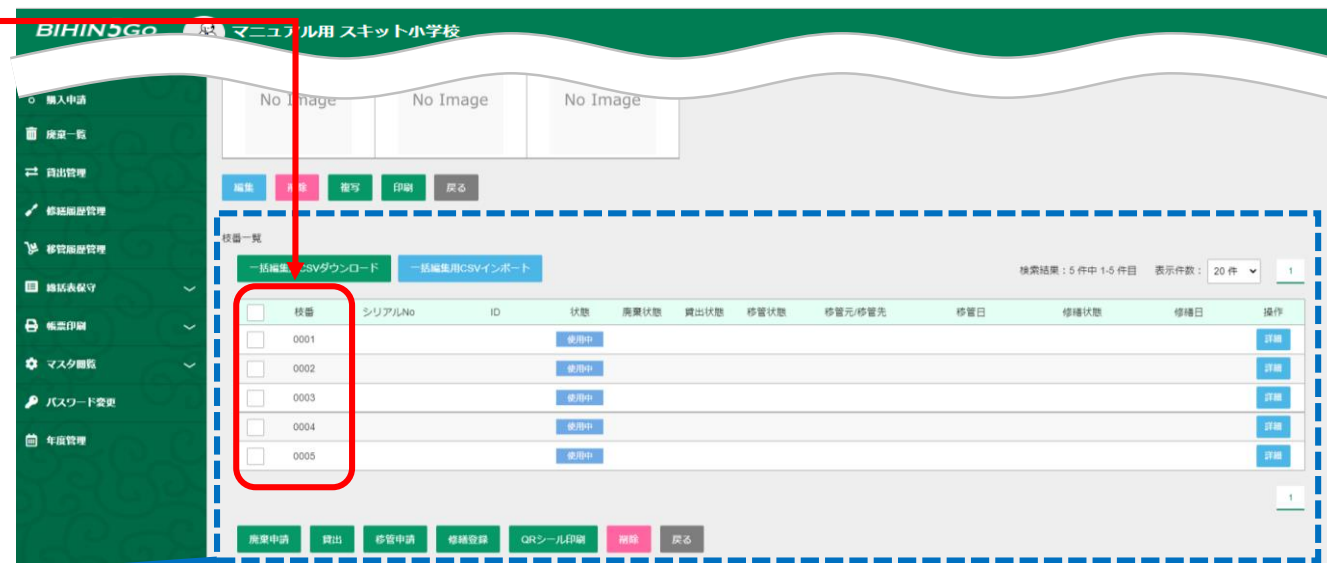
BIHINSGo マニュアル用 スキット小学校

購入申請
廃棄一覧
貸出管理
修繕履歴管理
移管履歴管理
棚卸表保守
帳票印刷
マスタ閲覧
パスワード変更
年度管理

No Image
No Image
No Image

編集 削除 複写 印刷 戻る

枝番一覧

一括編集用CSVダウンロード 一括編集用CSVインポート

検索結果：5 件中 1-5 件目 表示件数： 20 件 1

| | 枝番 | シリアルNo | ID | 状態 | 廃棄状態 | 貸出状態 | 移管状態 | 移管元/移管先 | 移管日 | 修繕状態 | 修繕日 | 操作 |
|---|---|---|---|---|---|---|---|---|---|---|---|---|
| | 0001 | | | 使用中 | | | | | | | | 詳細 |
| | 0002 | | | 使用中 | | | | | | | | 詳細 |
| | 0003 | | | 使用中 | | | | | | | | 詳細 |
| | 0004 | | | 使用中 | | | | | | | | 詳細 |
| | 0005 | | | 使用中 | | | | | | | | 詳細 |

1

廃棄申請 貸出 移管申請 修繕登録 QRシール印刷 削除 戻る